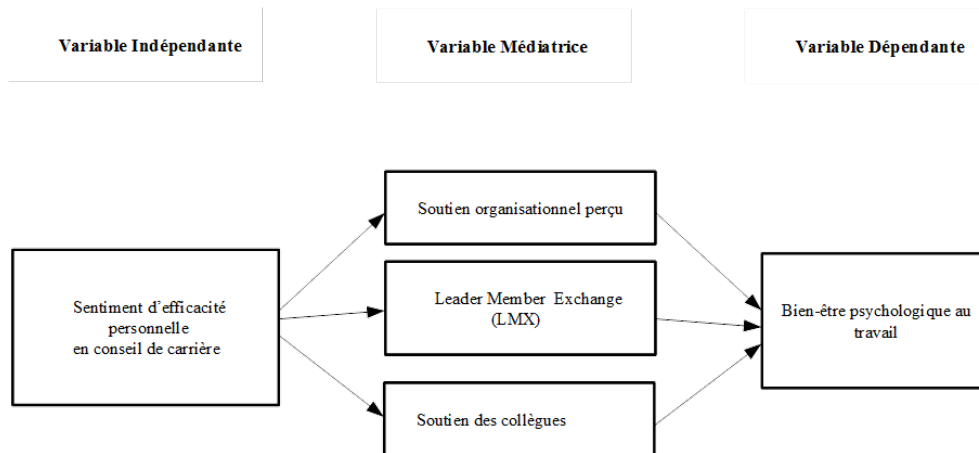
Variable Indépendante

Variable Médiatrice

Variable Dépendante

Soutien organisationnel perçu

Sentiment d'efficacité personnelle en conseil de carrière

Leader Member Exchange (LMX)

Bien-être psychologique au travail

Soutien des collègues